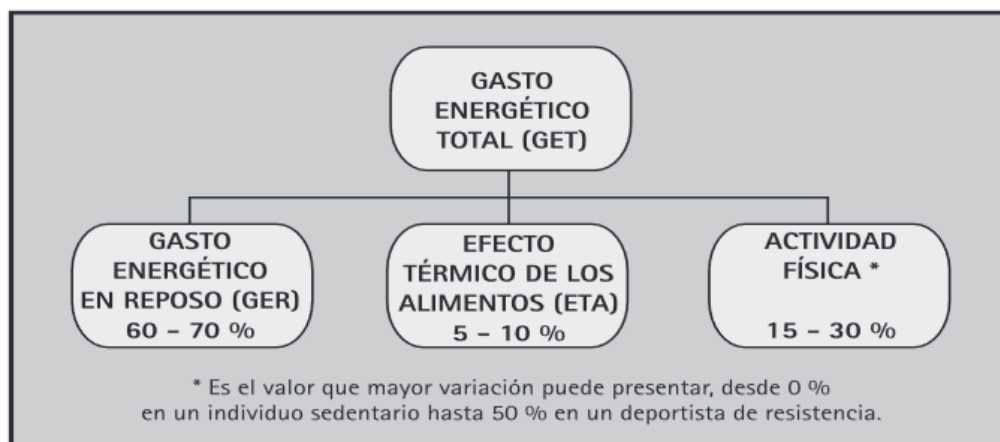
GASTO ENERGÉTICO TOTAL (GET)

GASTO ENERGÉTICO EN REPOSO (GER)
60 – 70 %

EFECTO TÉRMICO DE LOS ALIMENTOS (ETA)
5 – 10 %

ACTIVIDAD FÍSICA *
15 – 30 %

* Es el valor que mayor variación puede presentar, desde 0 % en un individuo sedentario hasta 50 % en un deportista de resistencia.